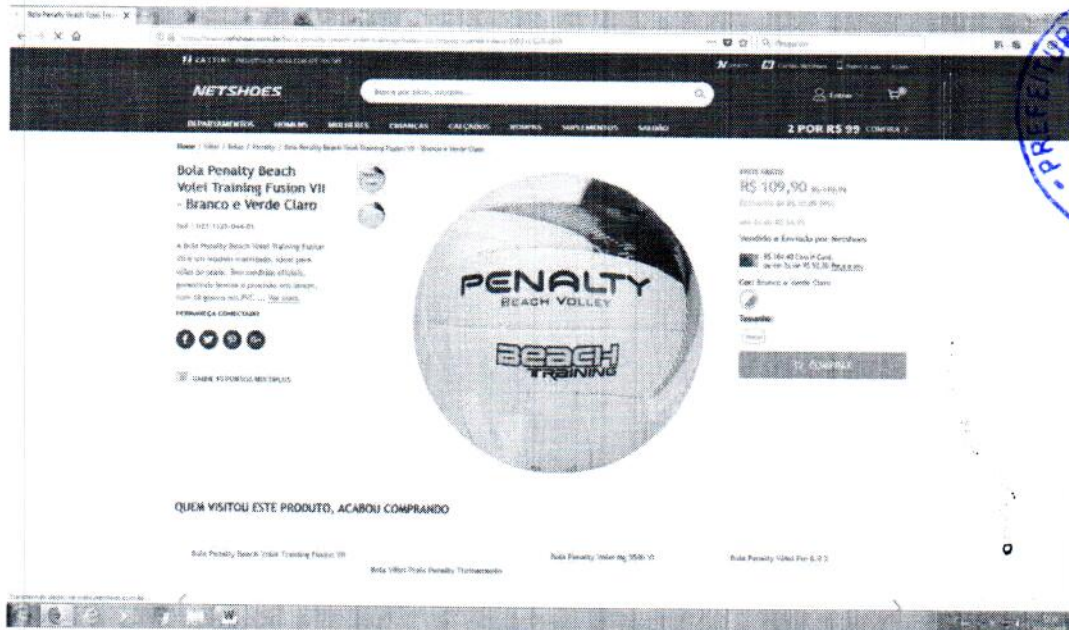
Bola Penalty Beach Vôlei Trai... X

NETSHOES

Busca por itens, assuntos...

Entrar

DEPARTAMENTOS HOMENS MULHERES CRIANÇAS CALÇADOS ESPORTES SUPLEMENTOS SAÚDE

2 POR R$ 99 CONFIRA >

Home / Vôlei / Bolas / Penalty / Bola Penalty Beach Vôlei Training Fusion VII - Branco e Verde Claro

Bola Penalty Beach Volei Training Fusion VII - Branco e Verde Claro

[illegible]

A Bola Penalty Beach Volei Training Fusion VII é um modelo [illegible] ideal para vôlei de praia. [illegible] ... Ver mais

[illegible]

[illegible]

PENALTY
BEACH VOLLEY
BEACH
TRAINING

FRETE GRÁTIS
R$ 109,90 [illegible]
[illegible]
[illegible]

Vendido e Entregue por Netshoes

R$ 104,40 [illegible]

Cor: Branco e Verde Claro

Tamanho:

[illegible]

QUEM VISITOU ESTE PRODUTO, ACABOU COMPRANDO

Bola Penalty Beach Volei Training Fusion VII

Bola Vôlei Praia Penalty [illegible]

Bola Penalty Volei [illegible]

Bola Penalty Vôlei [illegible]

PREFEITU